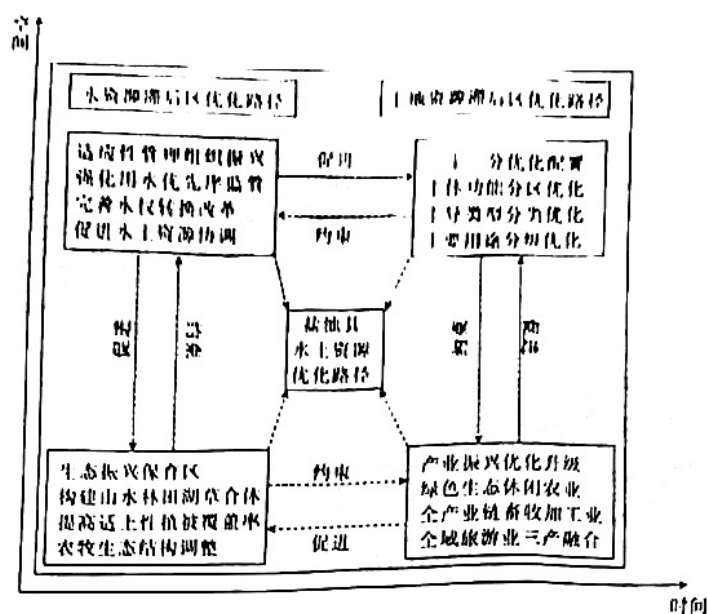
空间

水资源潜力区优化路径

土地资源潜力区优化路径

适应性管理组织模式
强化用水优先序监管
完善水权转换改革
促进水土资源协调

促进

约束

土地分优化配置
土体功能分区优化
土壤类型分类优化
土地用途分切优化

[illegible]

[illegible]

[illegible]

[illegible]

榆林县
水土资源
优化路径

生态振兴保育区
构建山水林田湖草合体
提高适生性植被覆盖率
农牧生态结构调整

约束

促进

产业振兴优化升级
绿色生态休闲农业
全产业链畜牧加工业
全域旅游业三产融合

时间